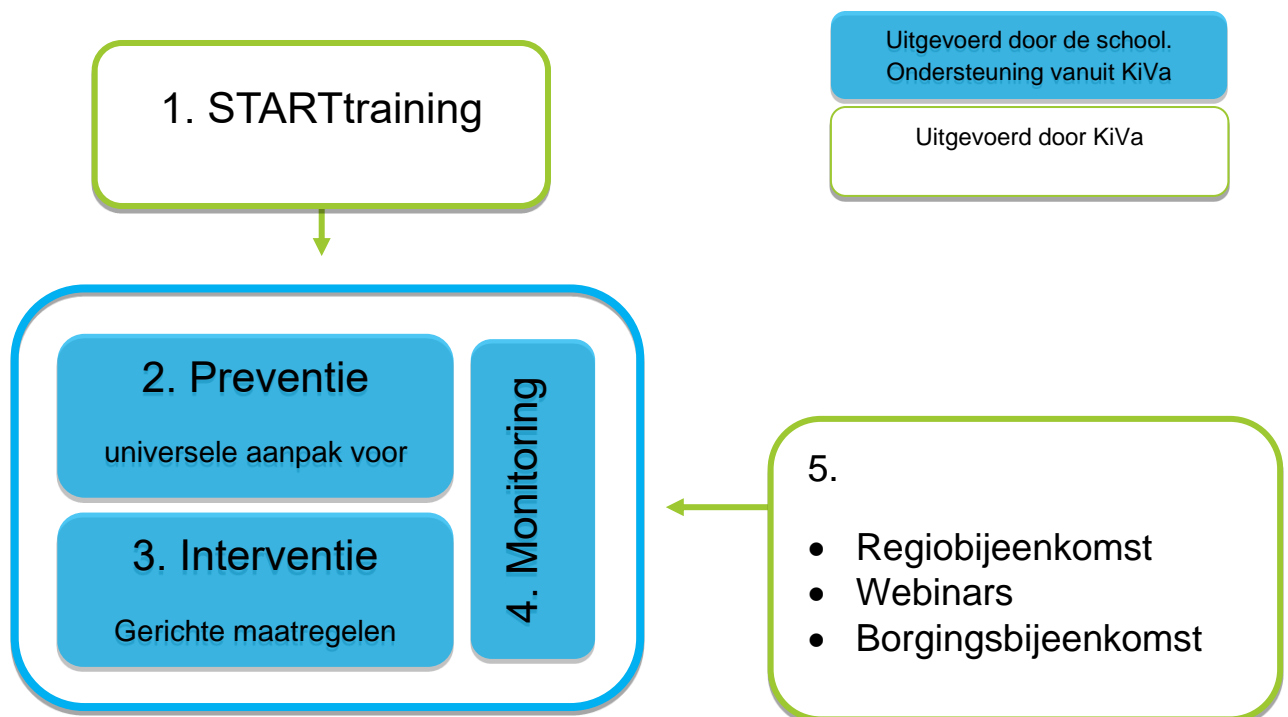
1. STARTtraining

Uitgevoerd door de school. Ondersteuning vanuit KiVa

Uitgevoerd door KiVa

2. Preventie

universele aanpak voor

3. Interventie

Gerichte maatregelen

4. Monitoring

5.

- Regiobijeenkomst
- Webinars
- Borgingsbijeenkomst